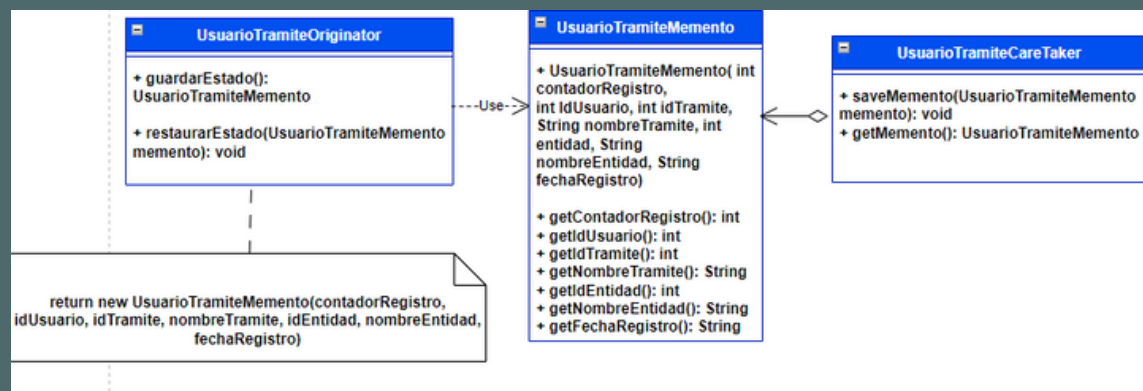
UsuarioTramiteOriginator

+ guardarEstado(): UsuarioTramiteMemento

+ restaurarEstado(UsuarioTramiteMemento memento): void

Use

UsuarioTramiteMemento

+ UsuarioTramiteMemento( int contadorRegistro, int IdUsuario, int idTramite, String nombreTramite, int entidad, String nombreEntidad, String fechaRegistro)

+ getContadorRegistro(): int
+ getIdUsuario(): int
+ getIdTramite(): int
+ getNombreTramite(): String
+ getIdEntidad(): int
+ getNombreEntidad(): String
+ getFechaRegistro(): String

UsuarioTramiteCareTaker

+ saveMemento(UsuarioTramiteMemento memento): void
+ getMemento(): UsuarioTramiteMemento

return new UsuarioTramiteMemento(contadorRegistro, idUsuario, idTramite, nombreTramite, idEntidad, nombreEntidad, fechaRegistro)